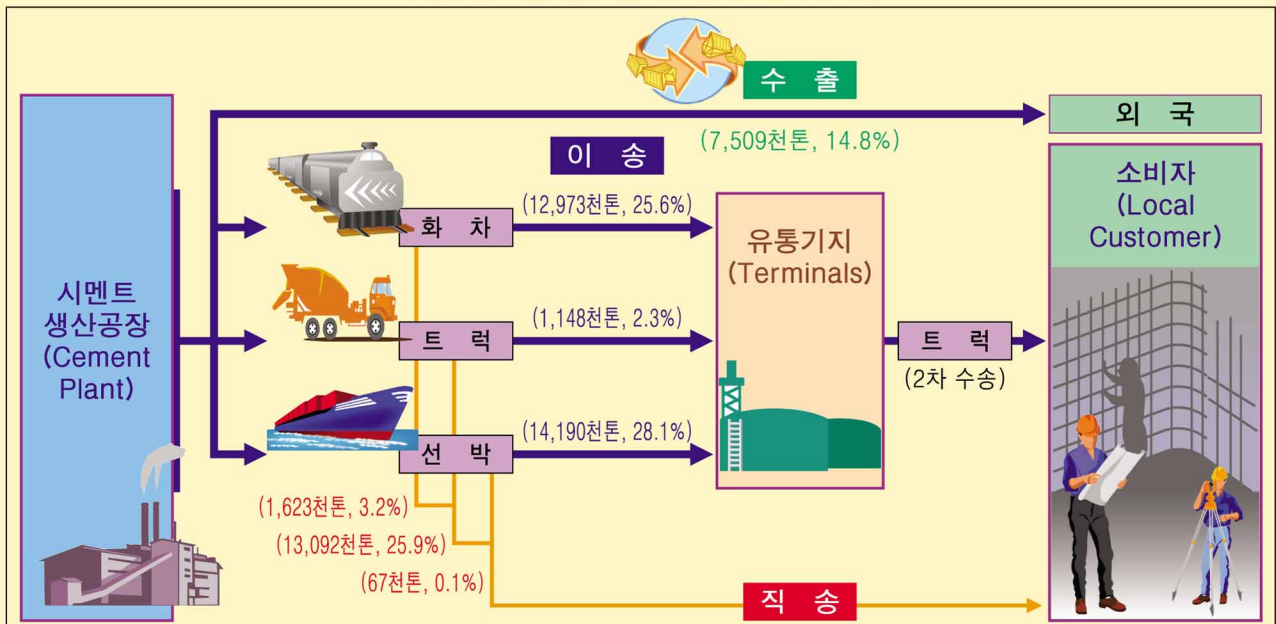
시멘트 생산공장 (Cement Plant)

수 출

외 국

(7,509천톤, 14.8%)

이 송

화 차

(12,973천톤, 25.6%)

트 럭

(1,148천톤, 2.3%)

선 박

(14,190천톤, 28.1%)

유통기지 (Terminals)

트 럭

(2차 수송)

소비자 (Local Customer)

(1,623천톤, 3.2%)

(13,092천톤, 25.9%)

(67천톤, 0.1%)

직 송